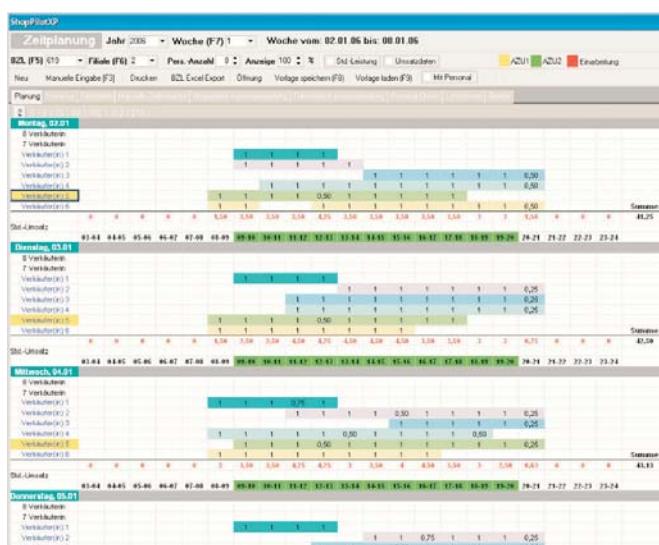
ShopPilotXP

Zeitplanung Jahr 2006 Woche (F7) 1 Woche vom: 02.01.06 bis: 08.01.06

BZL (F5) 610 Filiale (F6) 2 Pers.-Anzahl 0 Anzeige 100 % Std.-Leistung Umsatzdaten AZU1 AZU2 Einarbeitung

Neu Manuelle Eingabe [F3] Drucken BZL Excel Export Öffnung Vorlage speichern (F8) Vorlage laden (F9) Mit Personal

Planung

Montag, 02.01
8 Verkäuferin
7 Verkäuferin
Verkäufer(in) 1
Verkäufer(in) 2
Verkäufer(in) 3
Verkäufer(in) 4
Verkäufer(in) 5
Verkäufer(in) 6
Summe
Std.-Umsatz
03-04 04-05 05-06 06-07 07-08 08-09 09-10 10-11 11-12 12-13 13-14 14-15 15-16 16-17 17-18 18-19 19-20 20-21 21-22 22-23 23-24

Dienstag, 03.01
8 Verkäuferin
7 Verkäuferin
Verkäufer(in) 1
Verkäufer(in) 2
Verkäufer(in) 3
Verkäufer(in) 4
Verkäufer(in) 5
Verkäufer(in) 6
Summe
Std.-Umsatz
03-04 04-05 05-06 06-07 07-08 08-09 09-10 10-11 11-12 12-13 13-14 14-15 15-16 16-17 17-18 18-19 19-20 20-21 21-22 22-23 23-24

Mittwoch, 04.01
8 Verkäuferin
7 Verkäuferin
Verkäufer(in) 1
Verkäufer(in) 2
Verkäufer(in) 3
Verkäufer(in) 4
Verkäufer(in) 5
Verkäufer(in) 6
Summe
Std.-Umsatz
03-04 04-05 05-06 06-07 07-08 08-09 09-10 10-11 11-12 12-13 13-14 14-15 15-16 16-17 17-18 18-19 19-20 20-21 21-22 22-23 23-24

Donnerstag, 05.01
8 Verkäuferin
7 Verkäuferin
Verkäufer(in) 1
Verkäufer(in) 2